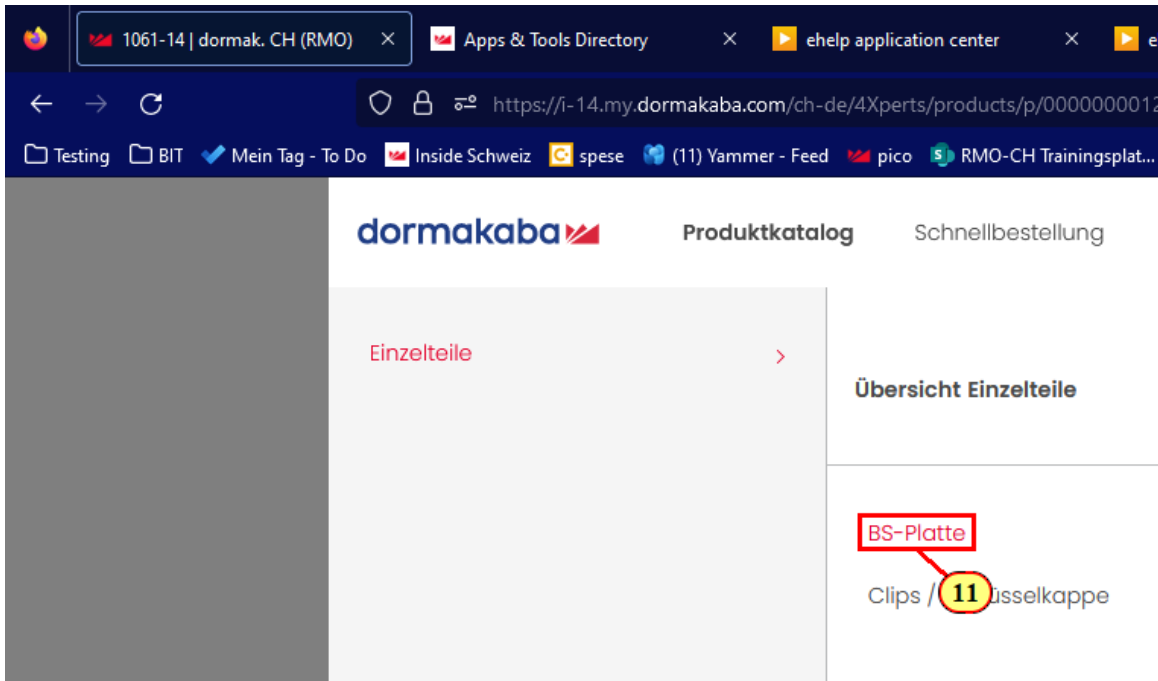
1061-14 | dormak. CH (RMO) × Apps & Tools Directory × ehelp application center × e

https://i-14.my.dormakaba.com/ch-de/4Xperts/products/p/00000001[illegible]

Testing BIT Mein Tag - To Do Inside Schweiz spese (11) Yammer - Feed pico RMO-CH Trainingsplat...

dormakaba Produktkatalog Schnellbestellung

Einzelteile >

Übersicht Einzelteile

BS-Platte

11

Clips / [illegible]üsselkappe